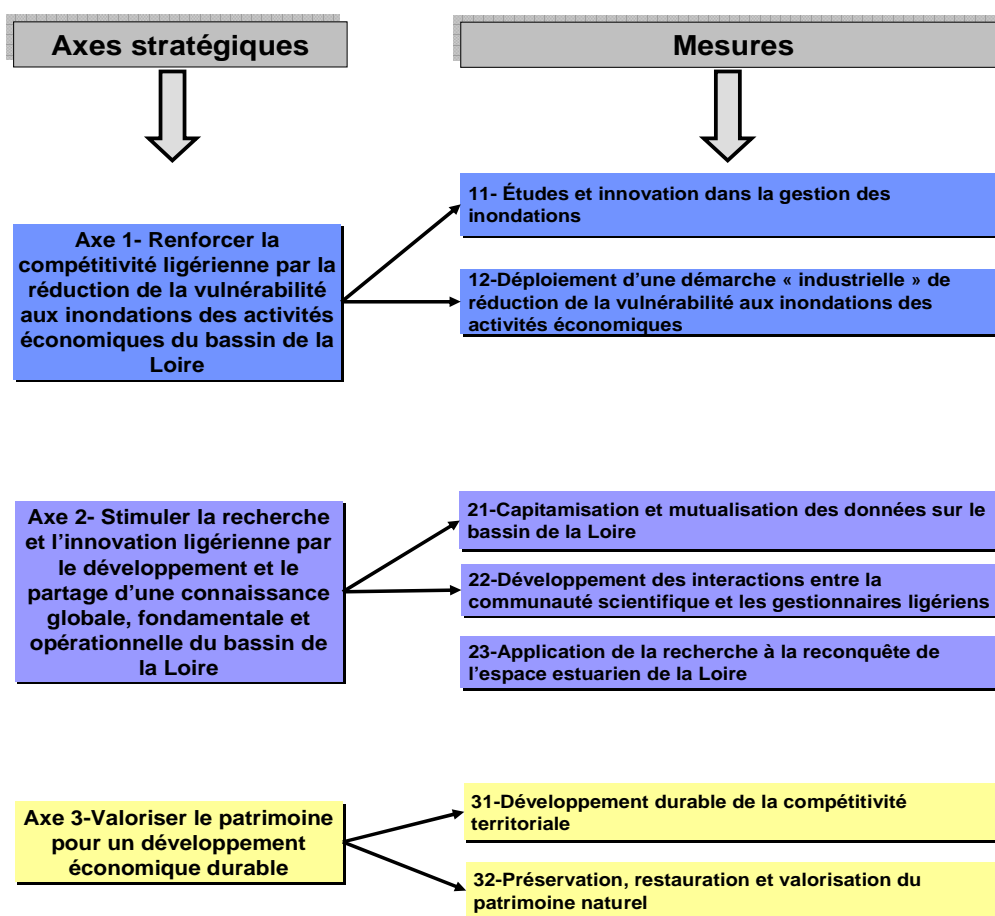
Axes stratégiques

Mesures

Axe 1- Renforcer la compétitivité ligérienne par la réduction de la vulnérabilité aux inondations des activités économiques du bassin de la Loire

11- Études et innovation dans la gestion des inondations

12-Déploiement d'une démarche « industrielle » de réduction de la vulnérabilité aux inondations des activités économiques

Axe 2- Stimuler la recherche et l'innovation ligérienne par le développement et le partage d'une connaissance globale, fondamentale et opérationnelle du bassin de la Loire

21-Capitamisation et mutualisation des données sur le bassin de la Loire

22-Développement des interactions entre la communauté scientifique et les gestionnaires ligériens

23-Application de la recherche à la reconquête de l'espace estuarien de la Loire

Axe 3-Valoriser le patrimoine pour un développement économique durable

31-Développement durable de la compétitivité territoriale

32-Préservation, restauration et valorisation du patrimoine naturel